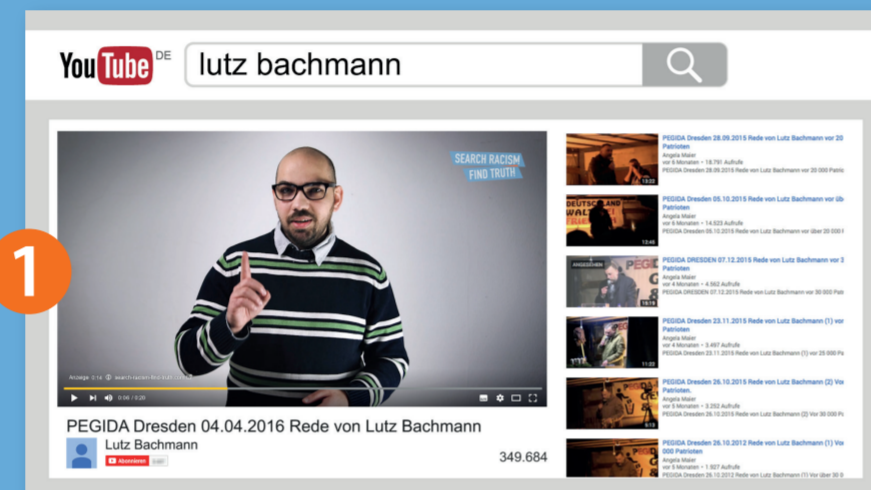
YouTube DE

lutz bachmann

1

SEARCH RACISM FIND TRUTH

Anzeige 0:16 search-racism-find-truth.com

0:06 / 0:20

PEGIDA Dresden 04.04.2016 Rede von Lutz Bachmann

Lutz Bachmann

Abonnieren

349.684

PEGIDA Dresden 28.09.2015 Rede von Lutz Bachmann vor 20 Patrioten
Angela Maier
vor 6 Monaten • 18.791 Aufrufe
PEGIDA Dresden 28.09.2015 Rede von Lutz Bachmann vor 20 000 Patrioten

PEGIDA Dresden 05.10.2015 Rede von Lutz Bachmann vor üb Patrioten
Angela Maier
vor 6 Monaten • 14.623 Aufrufe
PEGIDA Dresden 05.10.2015 Rede von Lutz Bachmann vor über 20 000 P

PEGIDA DRESDEN 07.12.2015 Rede von Lutz Bachmann vor 3 Patrioten
Angela Maier
vor 4 Monaten • 4.562 Aufrufe
PEGIDA DRESDEN 07.12.2015 Rede von Lutz Bachmann vor 30 000 Pat

PEGIDA Dresden 23.11.2015 Rede von Lutz Bachmann (1) vor Patrioten
Angela Maier
vor 4 Monaten • 3.497 Aufrufe
PEGIDA Dresden 23.11.2015 Rede von Lutz Bachmann (1) vor 25 000 Pa

PEGIDA Dresden 26.10.2015 Rede von Lutz Bachmann (2) Vor Patrioten.
Angela Maier
vor 5 Monaten • 3.252 Aufrufe
PEGIDA Dresden 26.10.2015 Rede von Lutz Bachmann (2) Vor 30 000 Pa

PEGIDA Dresden 26.10.2012 Rede von Lutz Bachmann (1) Vor 000 Patrioten
Angela Maier
vor 5 Monaten • 1.927 Aufrufe